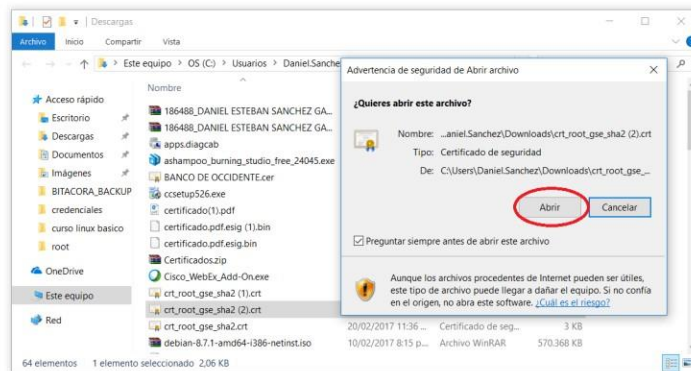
Descargas

Archivo Inicio Compartir Vista

← → ↑ Este equipo › OS (C:) › Usuarios › Daniel.Sanchez

Acceso rápido
Escritorio
Descargas
Documentos
Imágenes
BITACORA_BACKUP
credenciales
curso linux basico
root
OneDrive
Este equipo
Red

Nombre
186488_DANIEL ESTEBAN SANCHEZ GA...
186488_DANIEL ESTEBAN SANCHEZ GA...
apps.diagcab
ashampoo_burning_studio_free_24045.exe
BANCO DE OCCIDENTE.cer
ccsetup526.exe
certificado(1).pdf
certificado.pdf.esig (1).bin
certificado.pdf.esig.bin
Certificados.zip
Cisco_WebEx_Add-On.exe
crt_root_gse_sha2 (1).crt
crt_root_gse_sha2 (2).crt
crt_root_gse_sha2.crt | 20/02/2017 11:36 ... | Certificado de seg... | 3 KB
debian-8.7.1-amd64-i386-netinst.iso | 10/02/2017 8:15 p... | Archivo WinRAR | 570.368 KB

64 elementos 1 elemento seleccionado 2,06 KB

Advertencia de seguridad de Abrir archivo

¿Quieres abrir este archivo?

Nombre: ...aniel.Sanchez\Downloads\crt_root_gse_sha2 (2).crt
Tipo: Certificado de seguridad
De: C:\Users\Daniel.Sanchez\Downloads\crt_root_gse_...

Abrir Cancelar

Preguntar siempre antes de abrir este archivo

Aunque los archivos procedentes de Internet pueden ser útiles, este tipo de archivo puede llegar a dañar el equipo. Si no confía en el origen, no abra este software. ¿Cuál es el riesgo?